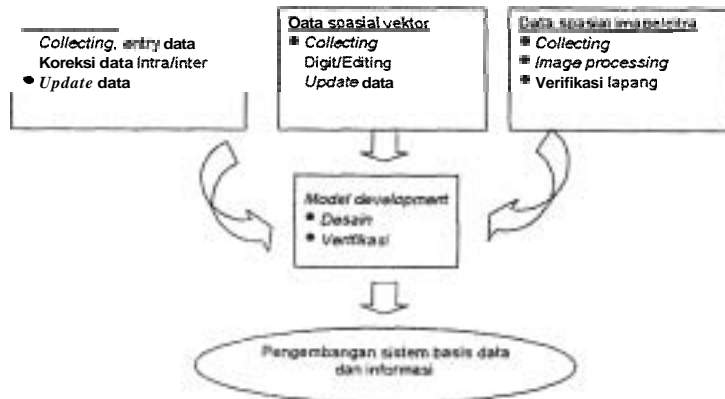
Collecting, entry data
Koreksi data intra/inter
• Update data

Data spasial vektor
• Collecting
Digit/Editing
Update data

Data spasial image/citra
• Collecting
• Image processing
• Verifikasi lapang

Model development
• Desain
• Verifikasi

Pengembangan sistem basis data dan informasi